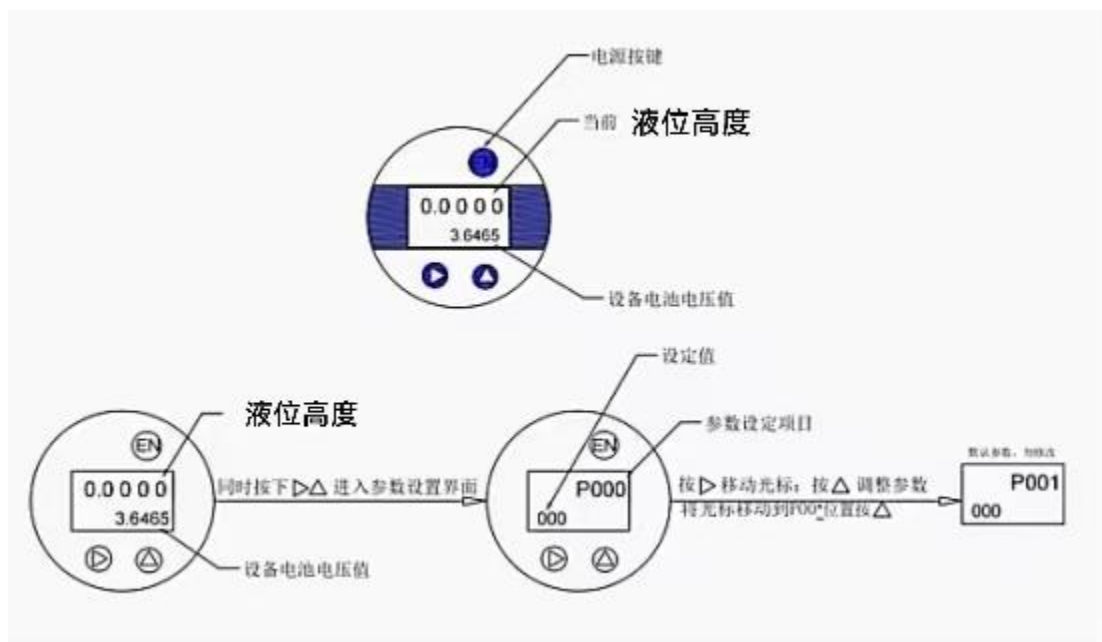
电源按键

当前 液位高度

0.0000
3.6465

设备电池电压值

设定值

液位高度

EN

参数设定项目

EN

0.0000
3.6465

同时按下▷△ 进入参数设置界面

P000
000

按▷移动光标，按△ 调整参数
将光标移动到P00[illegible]位置按△

数认参数，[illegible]

P001
000

设备电池电压值